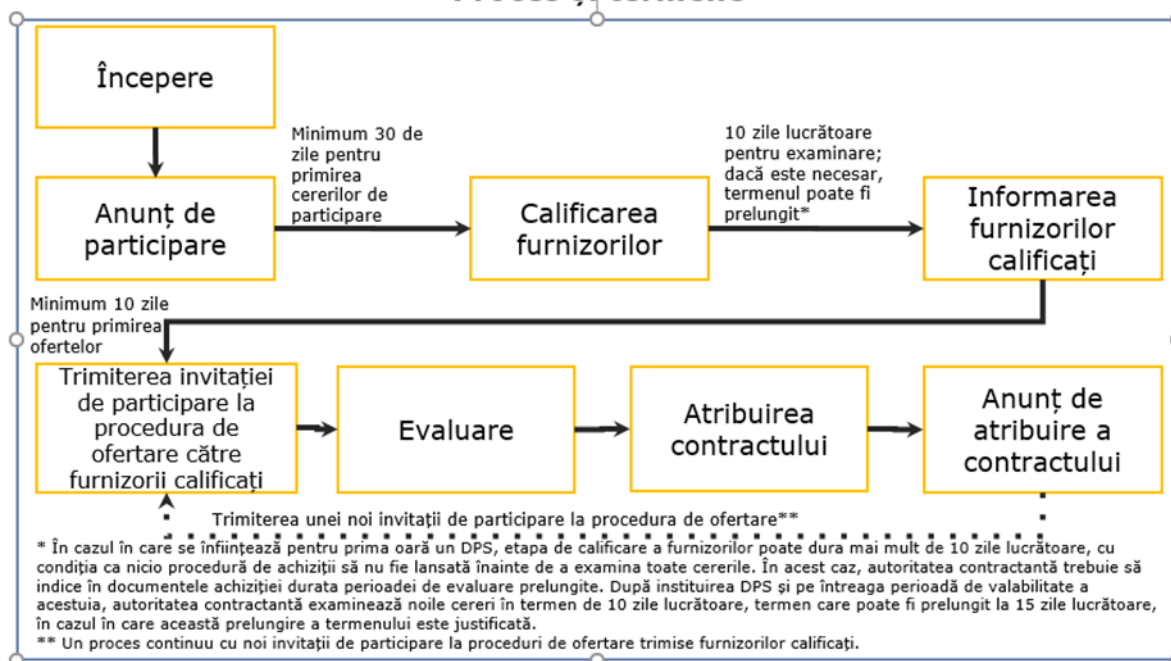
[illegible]

Începere

Anunț de participare

Minimum 30 de zile pentru primirea cererilor de participare

Calificarea furnizorilor

10 zile lucrătoare pentru examinare; dacă este necesar, termenul poate fi prelungit*

Informarea furnizorilor calificați

Minimum 10 zile pentru primirea ofertelor

Trimiterea invitației de participare la procedura de ofertare către furnizorii calificați

Evaluare

Atribuirea contractului

Anunț de atribuire a contractului

Trimiterea unei noi invitații de participare la procedura de ofertare**

* În cazul în care se înființează pentru prima oară un DPS, etapa de calificare a furnizorilor poate dura mai mult de 10 zile lucrătoare, cu condiția ca nicio procedură de achiziții să nu fie lansată înainte de a examina toate cererile. În acest caz, autoritatea contractantă trebuie să indice în documentele achiziției durata perioadei de evaluare prelungite. După instituirea DPS și pe întreaga perioadă de valabilitate a acestuia, autoritatea contractantă examinează noile cereri în termen de 10 zile lucrătoare, termen care poate fi prelungit la 15 zile lucrătoare, în cazul în care această prelungire a termenului este justificată.
** Un proces continuu cu noi invitații de participare la proceduri de ofertare trimise furnizorilor calificați.